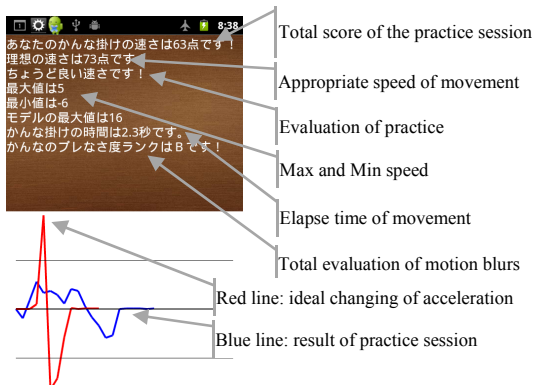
8:38
あなたのかんな掛けの速さは63点です！
理想の速さは73点です
ちょうど良い速さです！
最大値は5
最小値は-6
モデルの最大値は16
かんな掛けの時間は2.3秒です。
かんなのブレなさ度ランクはBです！

Total score of the practice session

Appropriate speed of movement

Evaluation of practice

Max and Min speed

Elapse time of movement

Total evaluation of motion blurs

Red line: ideal changing of acceleration

Blue line: result of practice session